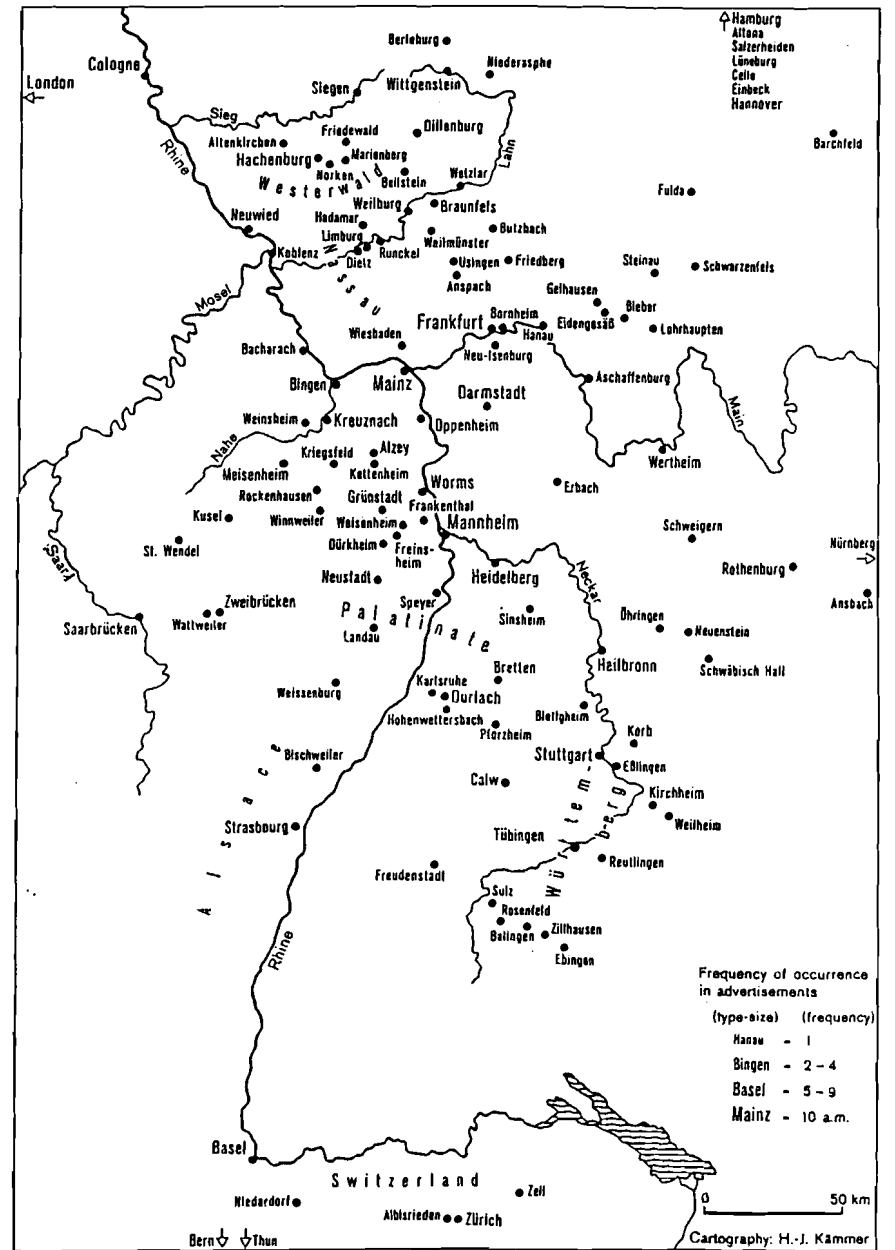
Hamburg
Altona
Salzerheiden
Lüneburg
Celle
Einbeck
Hannover

London
Cologne
Berleburg
Niederasphe
Siegen
Wittgenstein
Sieg
Friedewald
Dillenburg
Altenkirchen
Hachenburg
Marienberg
Norken
Bellstein
Westerwald
Wetzlar
Lahn
Barchfeld
Fulda
Rhine
Weilburg
Braunfels
Neuwied
Hadamar
Butzbach
Limburg
Weilmünster
Koblenz
Dietz
Runckel
Usingen
Friedberg
Steinau
Schwarzenfels
Nassau
Anspach
Mosel
Gelhausen
Bieber
Frankfurt
Bornheim
Eidengesäß
Lohrhaupten
Hanau
Wiesbaden
Neu-Isenburg
Bacharach
Bingen
Mainz
Darmstadt
Aschaffenburg
Main
Weinsheim
Kreuznach
Oppenheim
Nahe
Kriegsfeld
Alzey
Kettenheim
Meisenheim
Wertheim
Worms
Rockenhausen
Grünstadt
Erbach
Kusel
Winnweiler
Frankenthal
Weisenheim
Mannheim
Schweigern
St. Wendel
Dürkheim
Freinsheim
Nürnberg
Saar
Neckar
Heidelberg
Rothenburg
Neustadt
Ansbach
Zweibrücken
Speyer
Sinsheim
Öhringen
Neuenstein
Saarbrücken
Wattweiler
Palatinate
Landau
Heilbronn
Schwäbisch Hall
Bretten
Weissenburg
Karlsruhe
Durlach
Hohenwettersbach
Bietigheim
Pforzheim
Korb
Bischweiler
Stuttgart
Eßlingen
Calw
Württemberg
Kirchheim
Weilheim
Strasbourg
Alsace
Tübingen
Reutlingen
Freudenstadt
Sulz
Rosenfeld
Zillhausen
Balingen
Ebingen
Rhine

Frequency of occurrence in advertisements
(type-size) (frequency)
Hanau - 1
Bingen - 2 – 4
Basel - 5 – 9
Mainz - 10 a.m.

Basel
Switzerland
Zell
Niederdorf
Albisrieden
Zürich
Bern
Thun
0
50 km
Cartography: H.-J. Kämmer